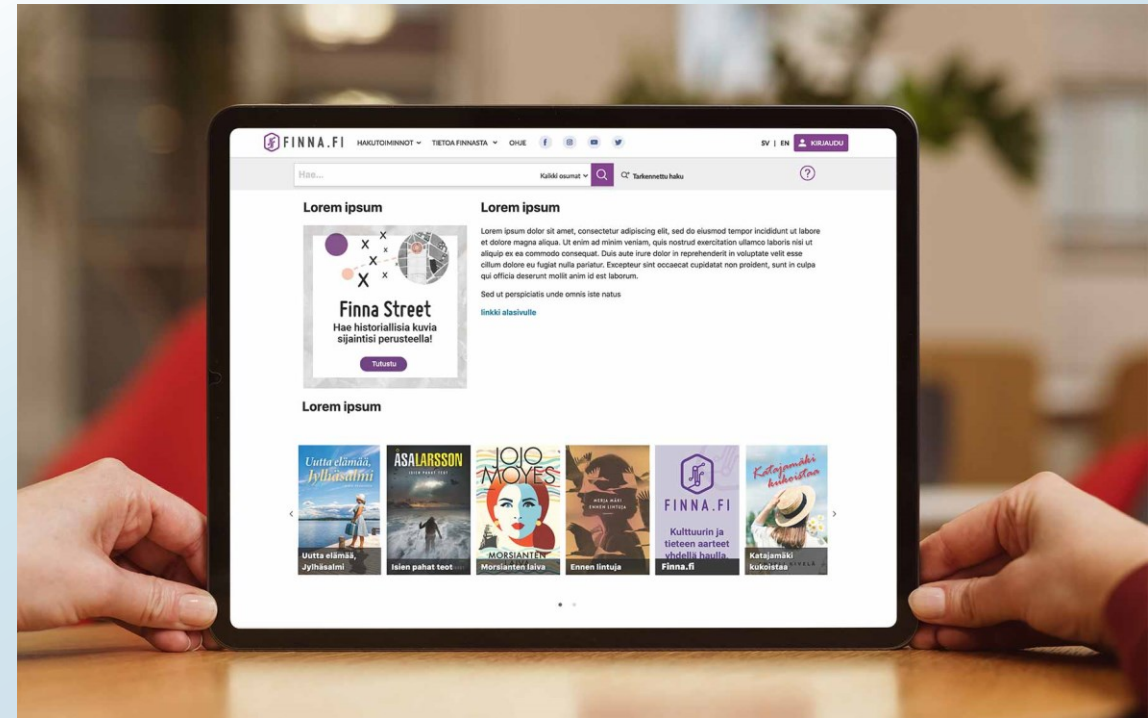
FINNA.FI HAKUTOIMINNOT TIETOA FINNASTA OHJE SV | EN KIRJAUDU

Hae... Kaikki osumat Tarkennettu haku

Lorem ipsum

Finna Street
Hae historiallisia kuvia sijaintisi perusteella!
Tutustu

Lorem ipsum

Lorem ipsum dolor sit amet, consectetur adipiscing elit, sed do eiusmod tempor incididunt ut labore et dolore magna aliqua. Ut enim ad minim veniam, quis nostrud exercitation ullamco laboris nisi ut aliquip ex ea commodo consequat. Duis aute irure dolor in reprehenderit in voluptate velit esse cillum dolore eu fugiat nulla pariatur. Excepteur sint occaecat cupidatat non proident, sunt in culpa qui officia deserunt mollit anim id est laborum.

Sed ut perspiciatis unde omnis iste natus

linkki alasivulle

Lorem ipsum

Uutta elämää, Jylhäsalmi
Uutta elämää, Jylhäsalmi

ÅSALARSSON
Isien pahat teot

JOJO MOYES
MORSIANTEN
Morsianten laiva

Ennen lintuja

FINNA.FI
Kulttuurin ja tieteen aarteet yhdellä haulla.
Finna.fi

Katajamäki kukoistaa
Katajamäki kukoistaa